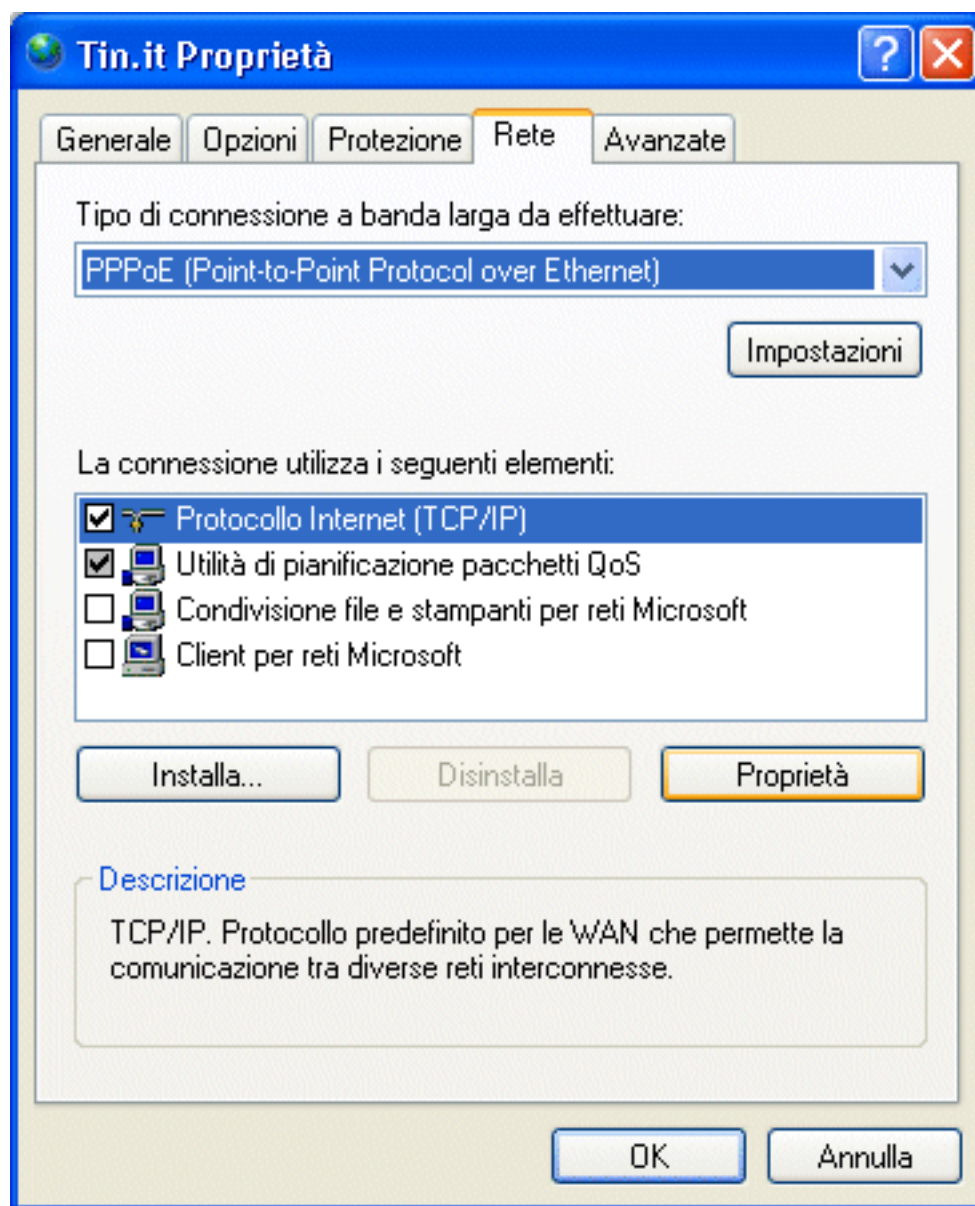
Tin.it Proprietà

?

Generale | Opzioni | Protezione | Rete | Avanzate

Tipo di connessione a banda larga da effettuare:

PPPoE (Point-to-Point Protocol over Ethernet)

Impostazioni

La connessione utilizza i seguenti elementi:

☑ Protocollo Internet (TCP/IP)
☑ Utilità di pianificazione pacchetti QoS
☐ Condivisione file e stampanti per reti Microsoft
☐ Client per reti Microsoft

Installa... | Disinstalla | Proprietà

Descrizione

TCP/IP. Protocollo predefinito per le WAN che permette la comunicazione tra diverse reti interconnesse.

OK | Annulla